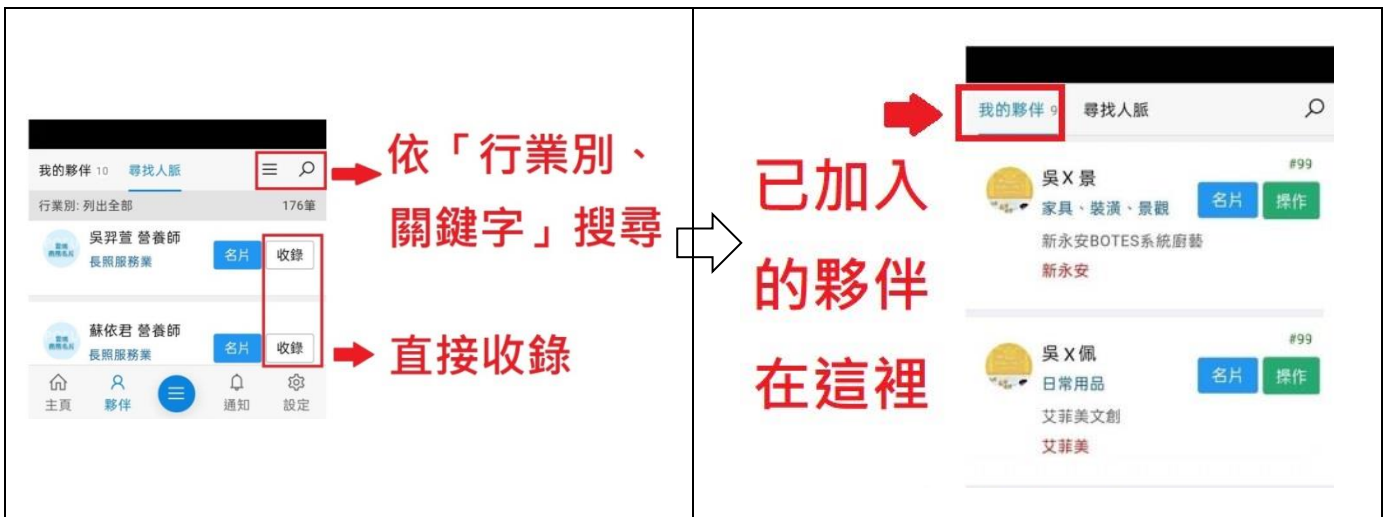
我的夥伴 10 尋找人脈

行業別: 列出全部 176筆

吳羿萱 營養師
長照服務業
名片 收錄

蘇依君 營養師
長照服務業
名片 收錄

主頁 夥伴 通知 設定

依「行業別、關鍵字」搜尋

直接收錄

已加入的夥伴在這裡

我的夥伴 9 尋找人脈

吳X景 #99
家具、裝潢、景觀
名片 操作
新永安BOTES系統廚藝
新永安

吳X佩 #99
日常用品
名片 操作
艾菲美文創
艾菲美